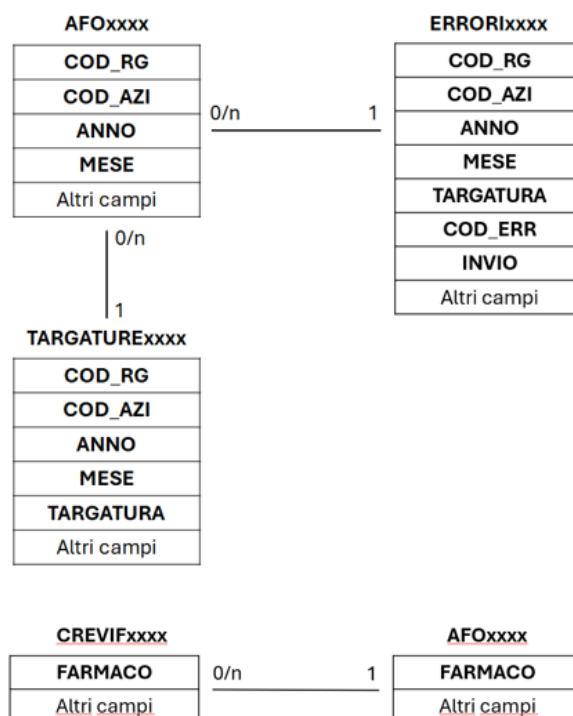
AFOxxxx

| COD_RG |
|---|
| COD_AZI |
| ANNO |
| MESE |
| Altri campi |

0/n

1

ERRORIxxxx

| COD_RG |
|---|
| COD_AZI |
| ANNO |
| MESE |
| TARGATURA |
| COD_ERR |
| INVIO |
| Altri campi |

0/n

1

TARGATURExxxx

| COD_RG |
|---|
| COD_AZI |
| ANNO |
| MESE |
| TARGATURA |
| Altri campi |

CREVIFxxxx

| FARMACO |
|---|
| Altri campi |

0/n

1

AFOxxxx

| FARMACO |
|---|
| Altri campi |